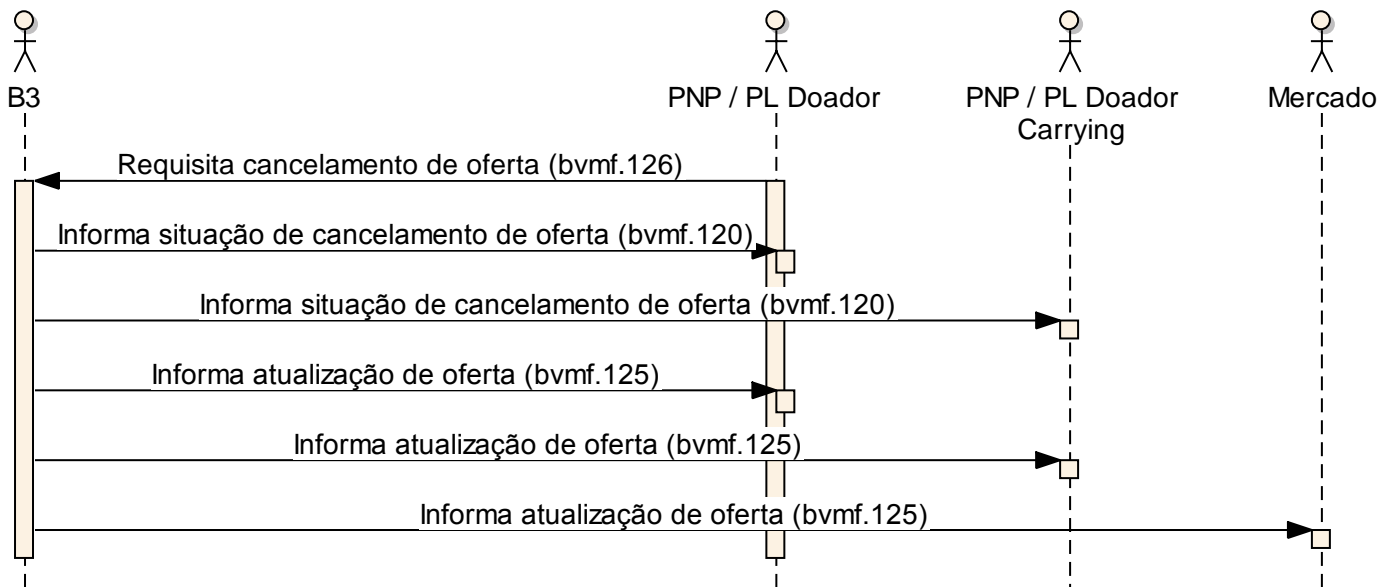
B3

PNP / PL Doador

PNP / PL Doador Carrying

Mercado

Requisita cancelamento de oferta (bvmf.126)

Informa situação de cancelamento de oferta (bvmf.120)

Informa situação de cancelamento de oferta (bvmf.120)

Informa atualização de oferta (bvmf.125)

Informa atualização de oferta (bvmf.125)

Informa atualização de oferta (bvmf.125)